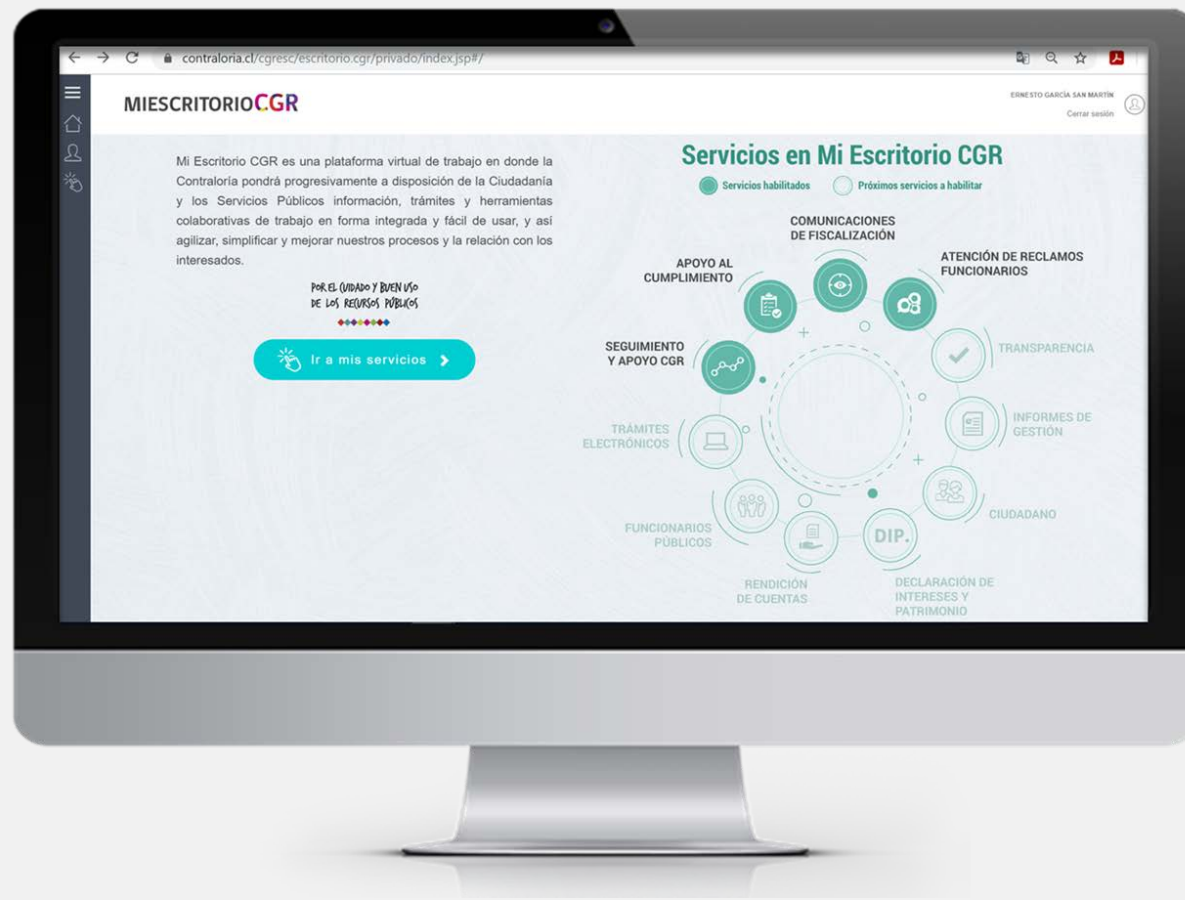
contraloria.cl/cgresc/escritorio.cgr/privado/index.jsp#/

MIESCRITORIOCGR

ERNESTO GARCÍA SAN MARTÍN
Cerrar sesión

Mi Escritorio CGR es una plataforma virtual de trabajo en donde la Contraloría pondrá progresivamente a disposición de la Ciudadanía y los Servicios Públicos información, trámites y herramientas colaborativas de trabajo en forma integrada y fácil de usar, y así agilizar, simplificar y mejorar nuestros procesos y la relación con los interesados.

POR EL CUIDADO Y BUEN USO DE LOS RECURSOS PÚBLICOS

Ir a mis servicios

Servicios en Mi Escritorio CGR

Servicios habilitados
Próximos servicios a habilitar

COMUNICACIONES DE FISCALIZACIÓN
APOYO AL CUMPLIMIENTO
ATENCIÓN DE RECLAMOS FUNCIONARIOS
SEGUIMIENTO Y APOYO CGR
TRANSPARENCIA
TRÁMITES ELECTRÓNICOS
INFORMES DE GESTIÓN
CIUDADANO
FUNCIONARIOS PÚBLICOS
DIP.
RENDICIÓN DE CUENTAS
DECLARACIÓN DE INTERESES Y PATRIMONIO